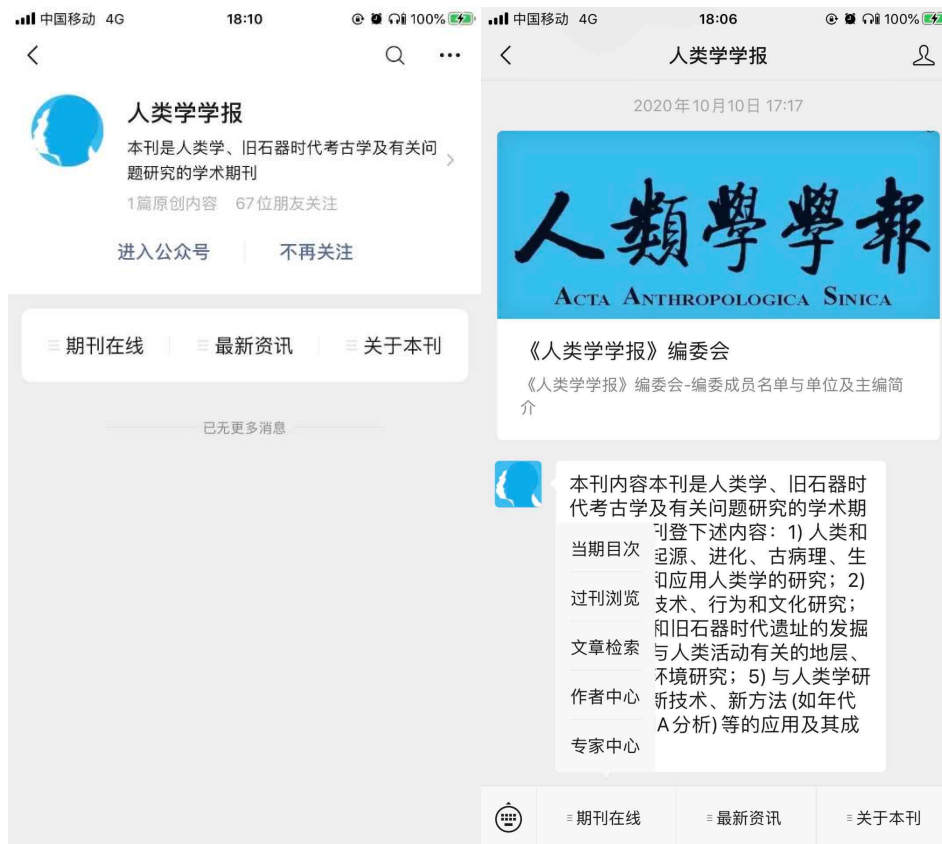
中国移动 4G 18:10 100%

人类学学报

本刊是人类学、旧石器时代考古学及有关问题研究的学术期刊

1篇原创内容 67位朋友关注

进入公众号 不再关注

期刊在线 最新资讯 关于本刊

已无更多消息

中国移动 4G 18:06 100%

人类学学报

2020年10月10日 17:17

人類學學報

ACTA ANTHROPOLOGICA SINICA

《人类学学报》编委会

《人类学学报》编委会-编委成员名单与单位及主编简介

本刊内容本刊是人类学、旧石器时代考古学及有关问题研究的学术期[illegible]刊登下述内容：1) 人类和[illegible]起源、进化、古病理、生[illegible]和应用人类学的研究；2) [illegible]技术、行为和文化研究；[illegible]和旧石器时代遗址的发掘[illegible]与人类活动有关的地层、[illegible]环境研究；5) 与人类学研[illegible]新技术、新方法 (如年代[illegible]A分析) 等的应用及其成

当期目次
过刊浏览
文章检索
作者中心
专家中心

期刊在线 最新资讯 关于本刊